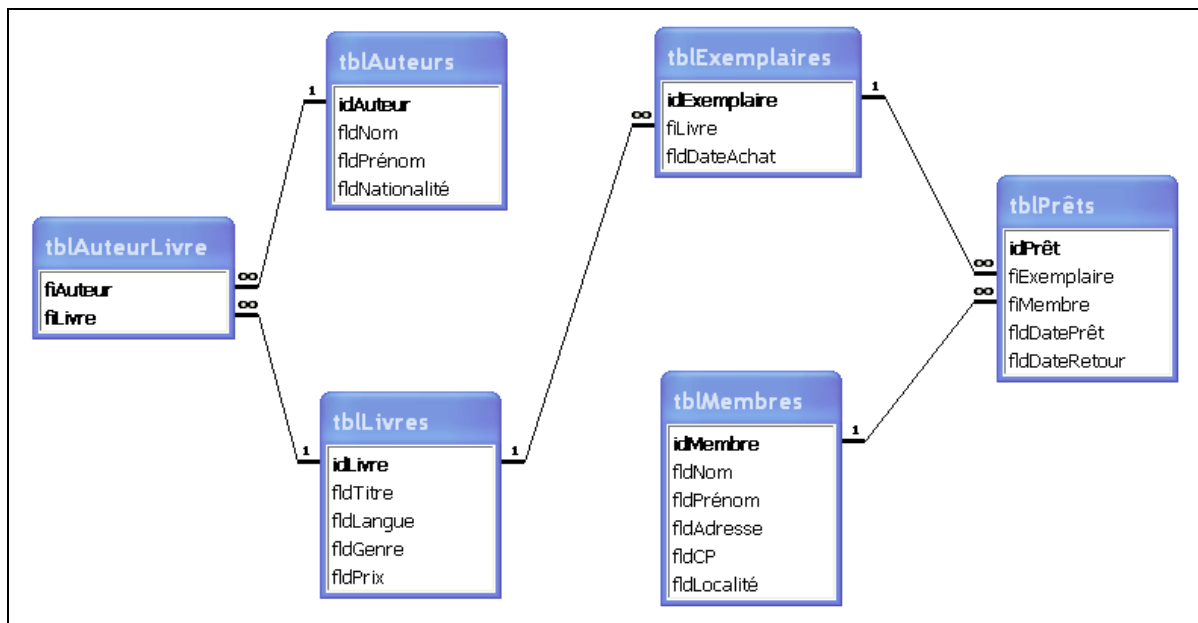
tblAuteurs
idAuteur
fldNom
fldPrénom
fldNationalité

tblExemplaires
idExemplaire
fiLivre
fldDateAchat

tblAuteurLivre
fiAuteur
fiLivre

tblPrêts
idPrêt
fiExemplaire
fiMembre
fldDatePrêt
fldDateRetour

tblLivres
idLivre
fldTitre
fldLangue
fldGenre
fldPrix

tblMembres
idMembre
fldNom
fldPrénom
fldAdresse
fldCP
fldLocalité

1
∞
∞
1
1
∞
1
∞
∞
1